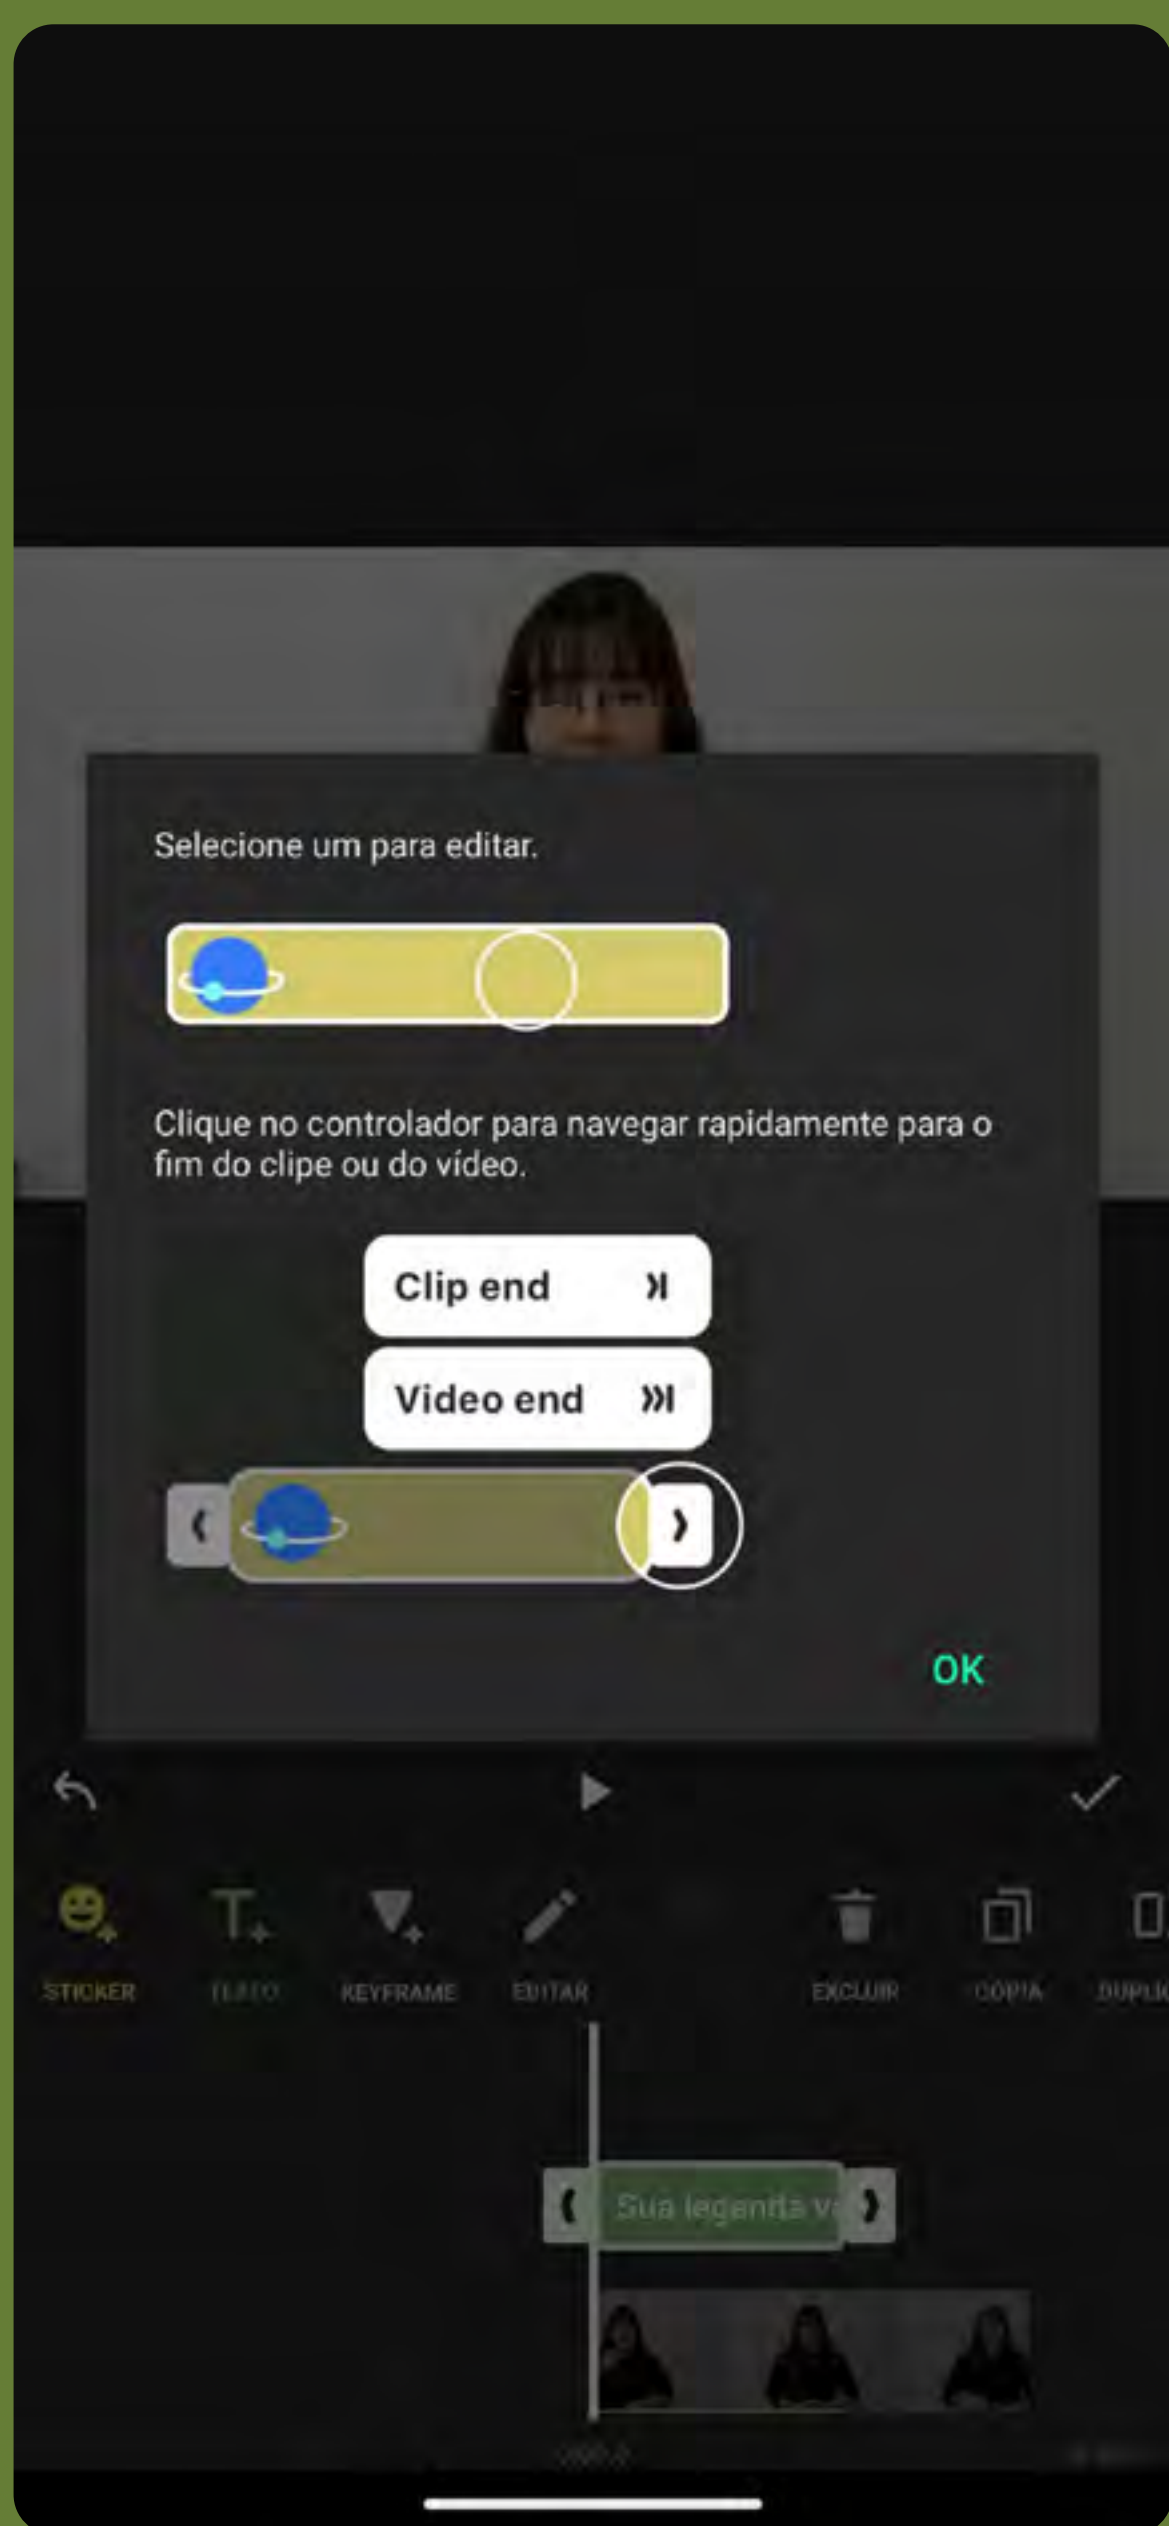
Selecione um para editar.

Clique no controlador para navegar rapidamente para o fim do clipe ou do vídeo.

Clip end

Video end

OK

STICKER

TEXTO

KEYFRAME

EDITAR

EXCLUIR

COPIA

DUPLI

Sua legenda v